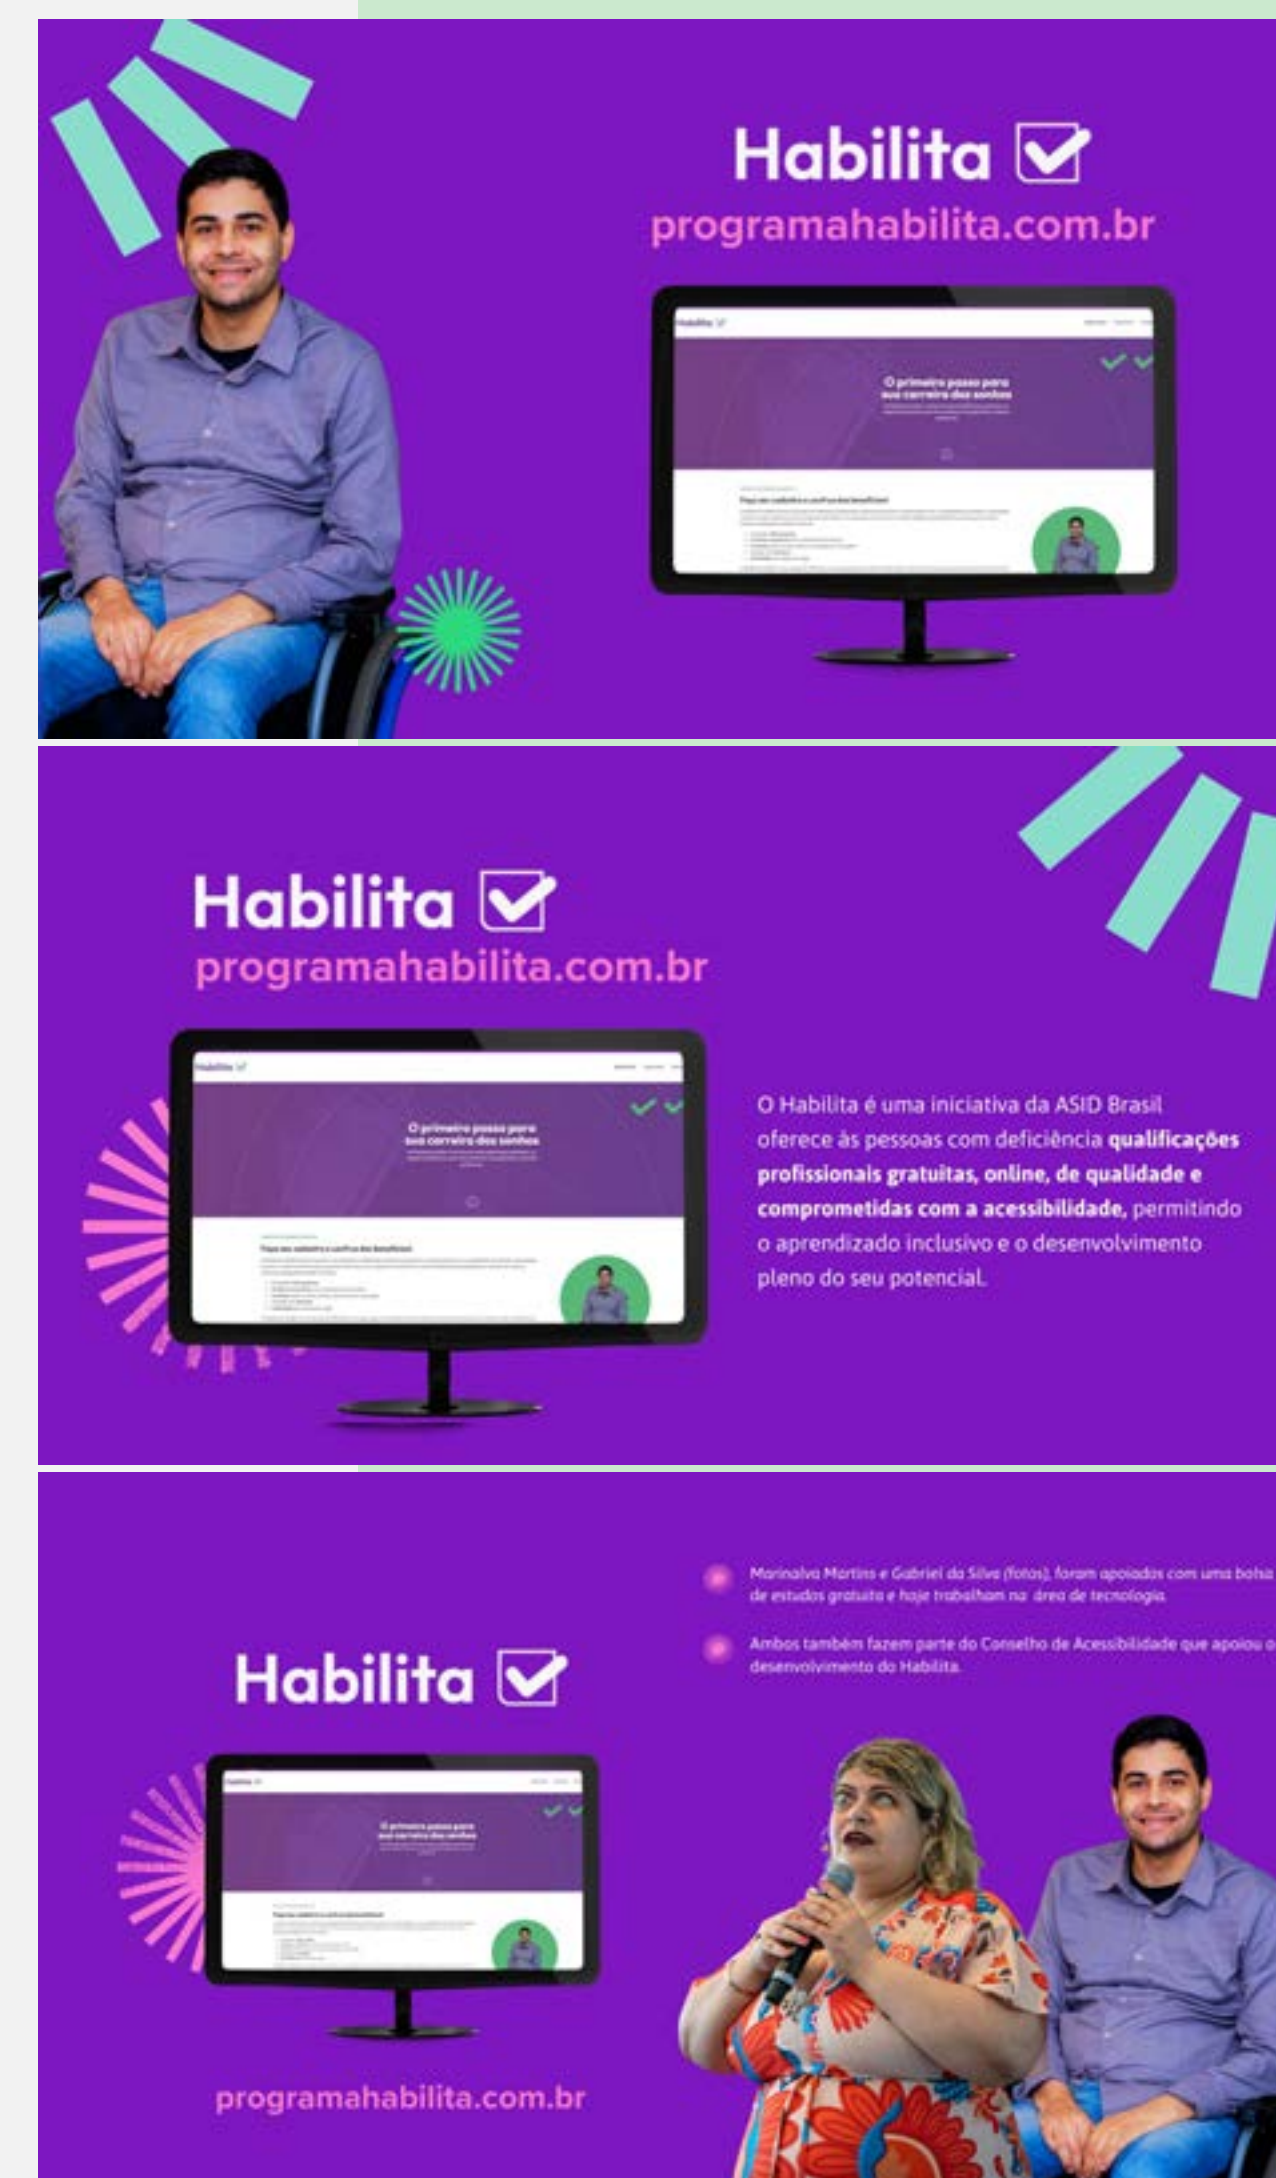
Habilita
programahabilita.com.br

O primeiro passo para sua carreira dos sonhos

Habilita
programahabilita.com.br

O primeiro passo para sua carreira dos sonhos

O Habilita é uma iniciativa da ASID Brasil oferece às pessoas com deficiência **qualificações profissionais gratuitas, online, de qualidade e comprometidas com a acessibilidade,** permitindo o aprendizado inclusivo e o desenvolvimento pleno do seu potencial.

Habilita

O primeiro passo para sua carreira dos sonhos

programahabilita.com.br

Marinalva Martins e Gabriel da Silva (fotos), foram apoiados com uma bolsa de estudos gratuita e hoje trabalham na área de tecnologia.

Ambos também fazem parte do Conselho de Acessibilidade que apoiou o desenvolvimento do Habilita.